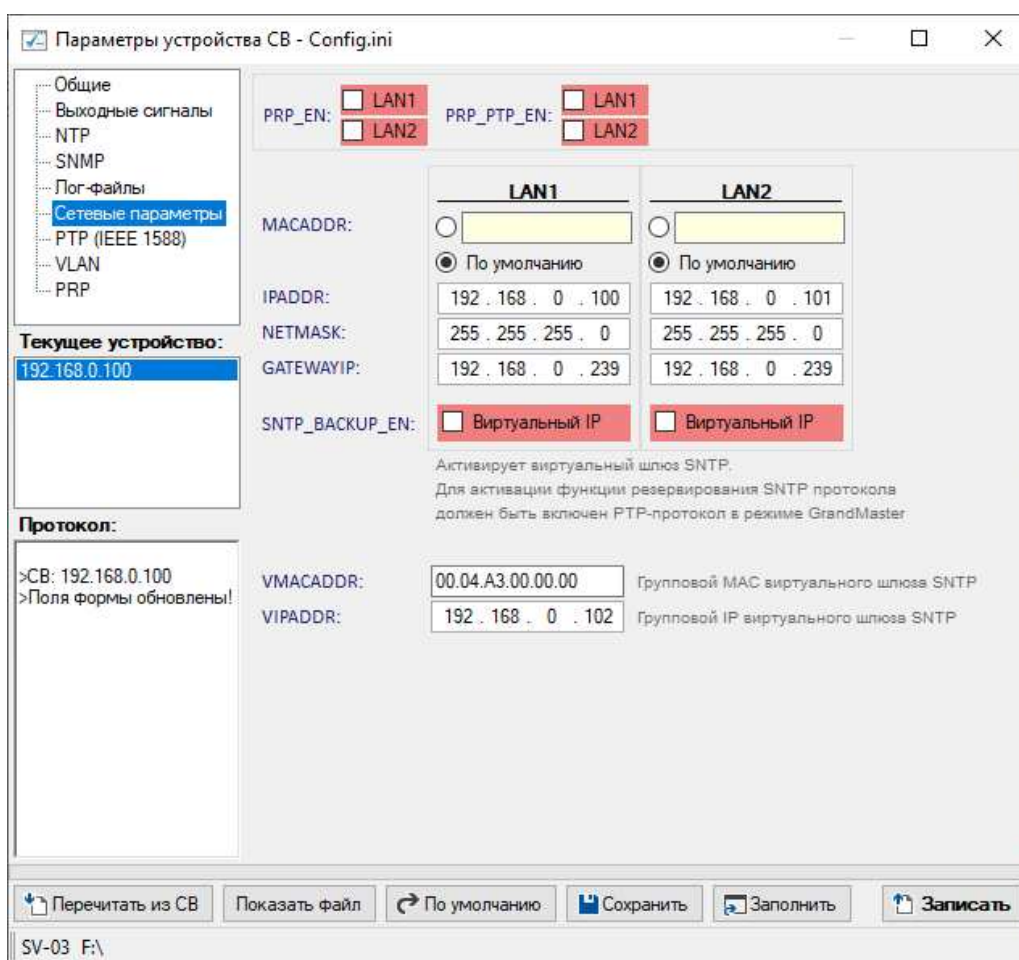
Параметры устройства СВ - Config.ini

Общие
Выходные сигналы
NTP
SNMP
Лог-файлы
Сетевые параметры
PTP (IEEE 1588)
VLAN
PRP

Текущее устройство:
192.168.0.100

Протокол:
>СВ: 192.168.0.100
>Поля формы обновлены!

PRP_EN: LAN1 LAN2
PRP_PTP_EN: LAN1 LAN2

| | LAN1 | LAN2 |
|---|---|---|
| MACADDR: | | |
| | По умолчанию | По умолчанию |
| IPADDR: | 192 . 168 . 0 . 100 | 192 . 168 . 0 . 101 |
| NETMASK: | 255 . 255 . 255 . 0 | 255 . 255 . 255 . 0 |
| GATEWAYIP: | 192 . 168 . 0 . 239 | 192 . 168 . 0 . 239 |
| SNTP_BACKUP_EN: | Виртуальный IP | Виртуальный IP |

Активирует виртуальный шлюз SNTP.
Для активации функции резервирования SNTP протокола должен быть включен PTP-протокол в режиме GrandMaster

VMACADDR: 00.04.A3.00.00.00 Групповой MAC виртуального шлюза SNTP
VIPADDR: 192 . 168 . 0 . 102 Групповой IP виртуального шлюза SNTP

Перечитать из СВ
Показать файл
По умолчанию
Сохранить
Заполнить
Записать

SV-03 F:\